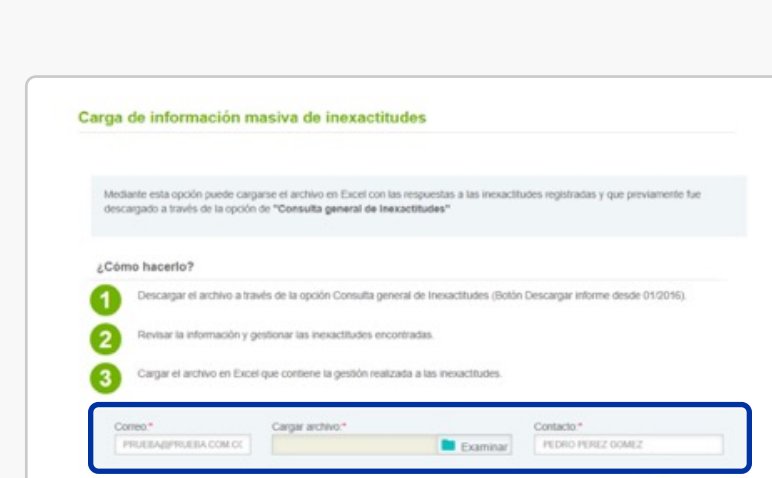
Carga de información masiva de inexactitudes

Mediante esta opción puede cargarse el archivo en Excel con las respuestas a las inexactitudes registradas y que previamente fue descargado a través de la opción de "Consulta general de Inexactitudes"

¿Cómo hacerlo?

1 Descargar el archivo a través de la opción Consulta general de Inexactitudes (Botón Descargar informe desde 01/2016).

2 Revisar la información y gestionar las inexactitudes encontradas.

3 Cargar el archivo en Excel que contiene la gestión realizada a las inexactitudes.

Correo:* PRUEBA@PRUEBA.COM.CO

Cargar archivo:* Examinar

Contacto:* PEDRO PEREZ GOMEZ